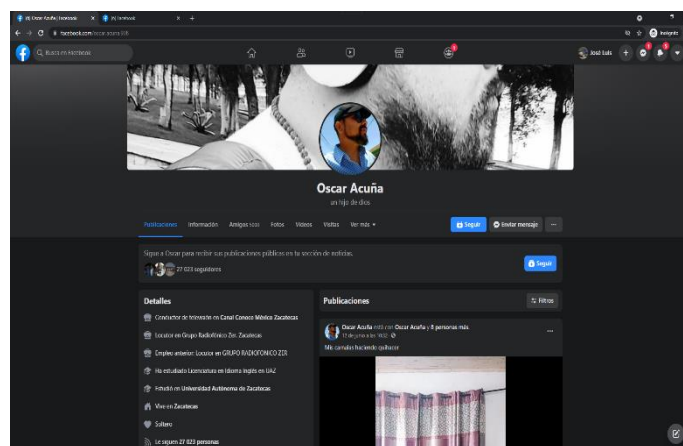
(9) Oscar Acuña | Facebook
(9) Facebook
facebook.com/oscar.acuna.935
Buscar en Facebook
José Luis
Incógnito
Oscar Acuña
un hijo de dios
Publicaciones
Información
Amigos xxx
Fotos
Videos
Visitas
Ver más
Seguir
Enviar mensaje
...
Sigue a Oscar para recibir sus publicaciones públicas en tu sección de noticias.
27 023 seguidores
Seguir
Detalles
Conductor de televisión en Canal Conoce México Zacatecas
Locutor en Grupo Radiofónico Zer. Zacatecas
Empleo anterior: Locutor en GRUPO RADIOFONICO ZER
Ha estudiado Licenciatura en Idioma Inglés en UAZ
Estudió en Universidad Autónoma de Zacatecas
Vive en Zacatecas
Soltero
Lo siguen 27 023 personas
Publicaciones
Filtros
Oscar Acuña está con Oscar Acuña y 8 personas más.
17 de junio a las 18:02
Mis canales haciendo gallacer
...